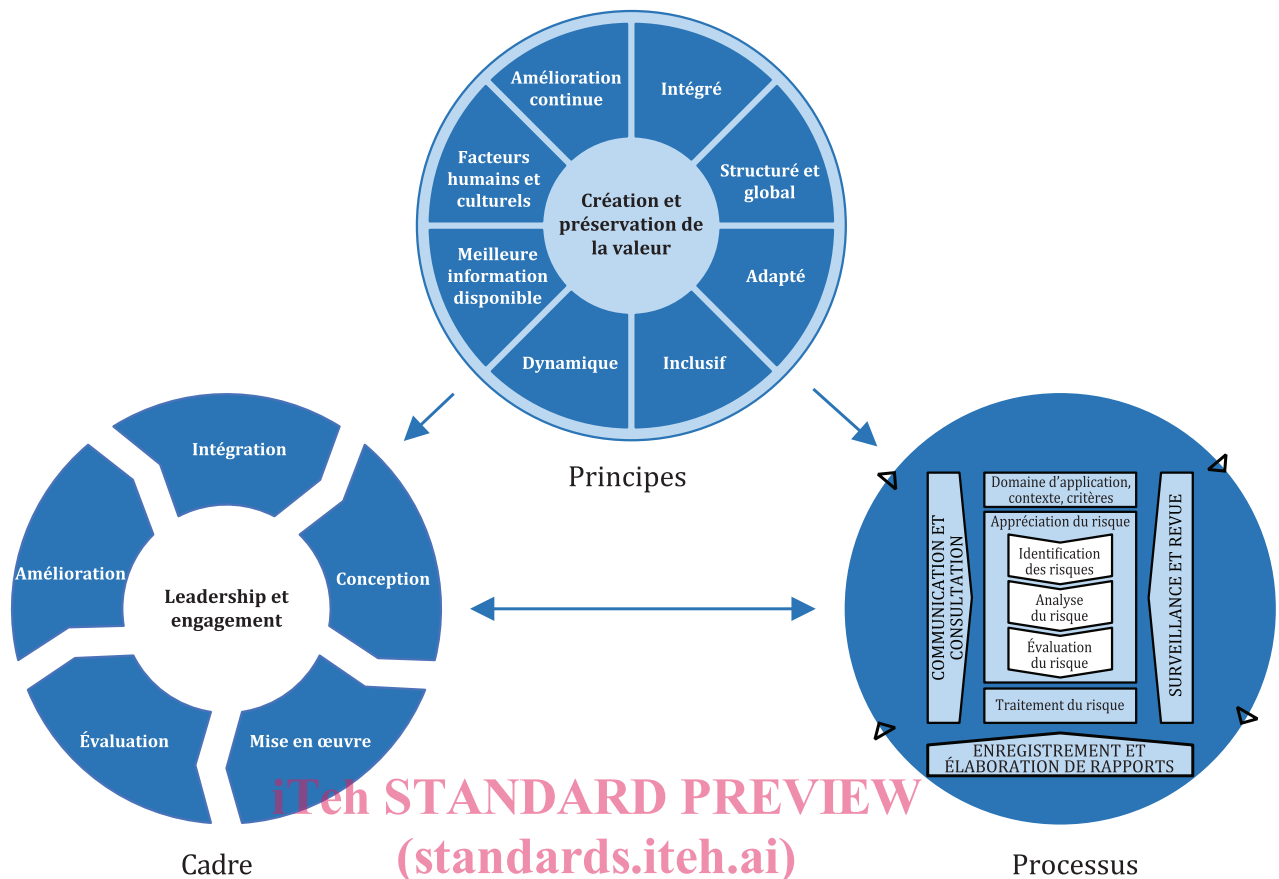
Amélioration continue

Intégré

Facteurs humains et culturels

Création et préservation de la valeur

Structuré et global

Meilleure information disponible

Adapté

Dynamique

Inclusif

Principes

Intégration

Amélioration

Leadership et engagement

Conception

Évaluation

Mise en œuvre

Cadre

COMMUNICATION ET CONSULTATION

Domaine d'application, contexte, critères

Appréciation du risque

Identification des risques

Analyse du risque

Évaluation du risque

Traitement du risque

SURVEILLANCE ET REVUE

ENREGISTREMENT ET ÉLABORATION DE RAPPORTS

Processus

iTeh STANDARD PREVIEW
(standards.iteh.ai)